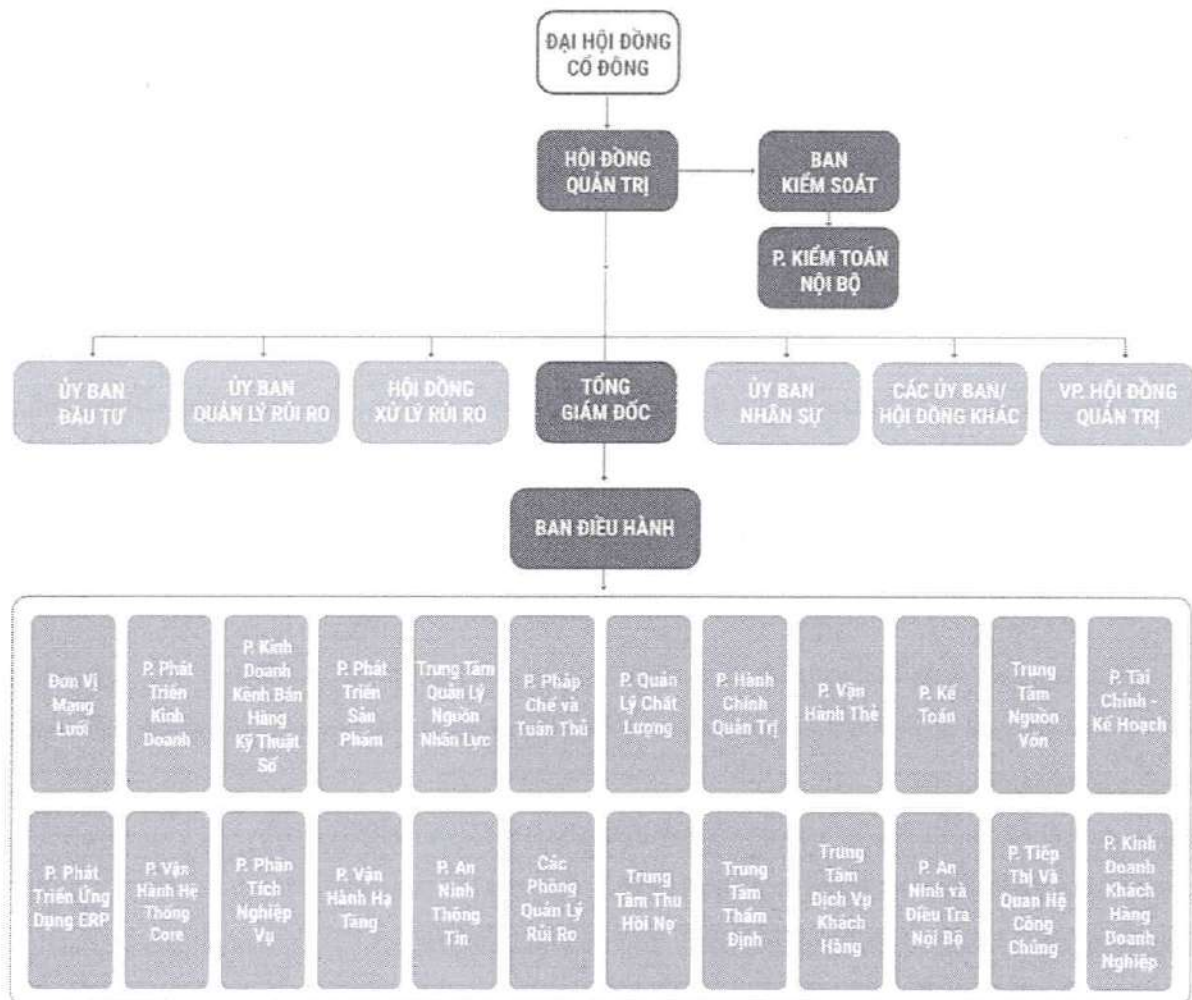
ĐẠI HỘI ĐỒNG CỔ ĐÔNG

HỘI ĐỒNG QUẢN TRỊ

BAN KIỂM SOÁT

P. KIỂM TOÁN NỘI BỘ

ỦY BAN ĐẦU TƯ

ỦY BAN QUẢN LÝ RỦI RO

HỘI ĐỒNG XỬ LÝ RỦI RO

TỔNG GIÁM ĐỐC

ỦY BAN NHÂN SỰ

CÁC ỦY BAN/ HỘI ĐỒNG KHÁC

VP. HỘI ĐỒNG QUẢN TRỊ

BAN ĐIỀU HÀNH

Đơn Vị Mạng Lưới

P. Phát Triển Kinh Doanh

P. Kinh Doanh Kênh Bán Hàng Kỹ Thuật Số

P. Phát Triển Sản Phẩm

Trung Tâm Quản Lý Nguồn Nhân Lực

P. Pháp Chế và Tuân Thủ

P. Quản Lý Chất Lượng

P. Hành Chính Quản Trị

P. Vận Hành Thẻ

P. Kế Toán

Trung Tâm Nguồn Vốn

P. Tài Chính - Kế Hoạch

P. Phát Triển Ứng Dụng ERP

P. Vận Hành Hệ Thống Core

P. Phân Tích Nghiệp Vụ

P. Vận Hành Hạ Tầng

P. An Ninh Thông Tin

Các Phòng Quản Lý Rủi Ro

Trung Tâm Thu Hồi Nợ

Trung Tâm Thẩm Định

Trung Tâm Dịch Vụ Khách Hàng

P. An Ninh và Điều Tra Nội Bộ

P. Tiếp Thị Và Quan Hệ Công Chúng

P. Kinh Doanh Khách Hàng Doanh Nghiệp